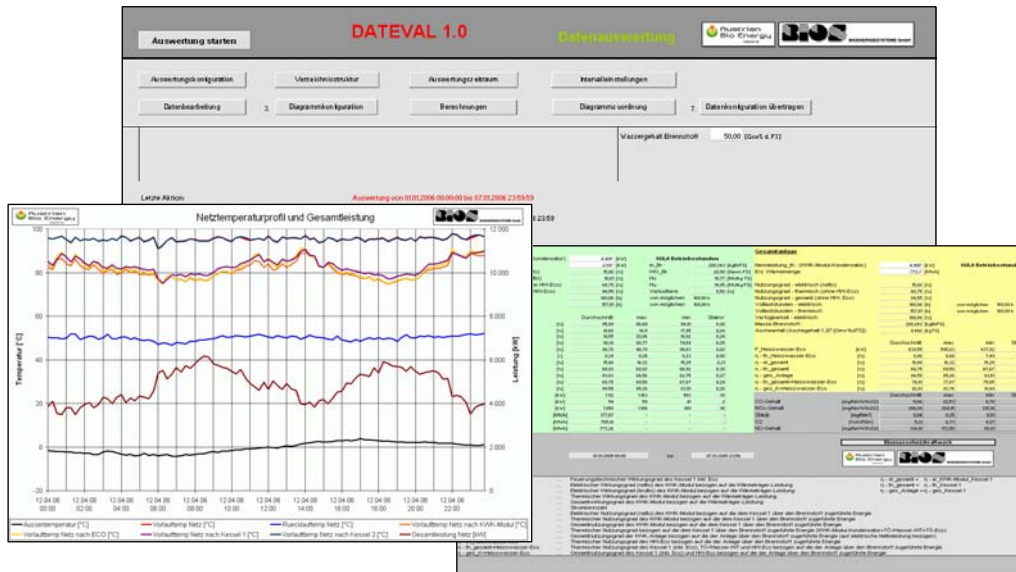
Auswertung starten

DATEVAL 1.0

Datenauswertung

Austrian Bio Energy

BIOS BIOENERGIESYSTEME GmbH

Auswertungskonfiguration

Verzeichnisstruktur

Auswertungszeitraum

Interne Einstellungen

Datenbearbeitung

3. Diagrammkonfiguration

Berechnungen

Diagrammzuordnung

7. Datenkonfiguration übertragen

Wassergehalt Brennstoff 50,00 [Gew% d. FS]

Letzte Aktion:

Auswertung von 01.01.2006 00:00:00 bis 07.05.2006 23:59:59

Austrian Bio Energy

Netztemperaturprofil und Gesamtleistung

BIOS BIOENERGIESYSTEME GmbH

Temperatur [°C]

Leistung [kW]

100
80
60
40
20
0
-20

12 000
10 000
8 000
6 000
4 000
2 000
0

12.04.06 00:00
12.04.06 02:00
12.04.06 04:00
12.04.06 06:00
12.04.06 08:00
12.04.06 10:00
12.04.06 12:00
12.04.06 14:00
12.04.06 16:00
12.04.06 18:00
12.04.06 20:00
12.04.06 22:00

Aussentemperatur [°C]
Vorlauftemp Netz [°C]
Ruecklauftemp Netz [°C]
Vorlauftemp Netz nach KWK-Modul [°C]
Vorlauftemp Netz nach ECO [°C]
Vorlauftemp Netz nach Kessel 1 [°C]
Vorlauftemp Netz nach Kessel 2 [°C]
Gesamtleistung Netz [kW]

Gesamtanlage

Durchschnitt
max.
min.
Stabw.

Austrian Bio Energy

BIOS BIOENERGIESYSTEME GmbH

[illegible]